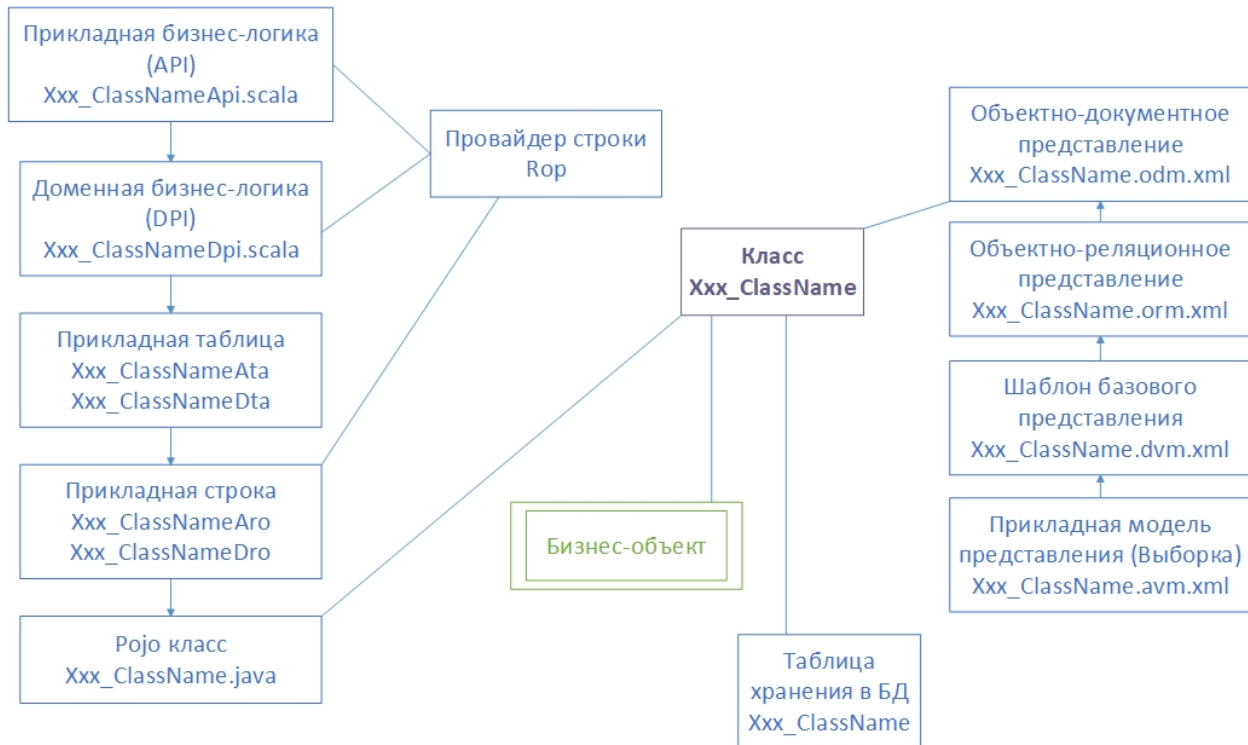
Прикладная бизнес-логика (API)
Xxx_ClassNameApi.scala

Доменная бизнес-логика (DPI)
Xxx_ClassNameDpi.scala

Прикладная таблица
Xxx_ClassNameAta
Xxx_ClassNameDta

Прикладная строка
Xxx_ClassNameAro
Xxx_ClassNameDro

Pojo класс
Xxx_ClassName.java

Провайдер строки
Rop

Класс
Xxx_ClassName

Бизнес-объект

Таблица хранения в БД
Xxx_ClassName

Объектно-документное представление
Xxx_ClassName.odm.xml

Объектно-реляционное представление
Xxx_ClassName.orm.xml

Шаблон базового представления
Xxx_ClassName.dvm.xml

Прикладная модель представления (Выборка)
Xxx_ClassName.avm.xml